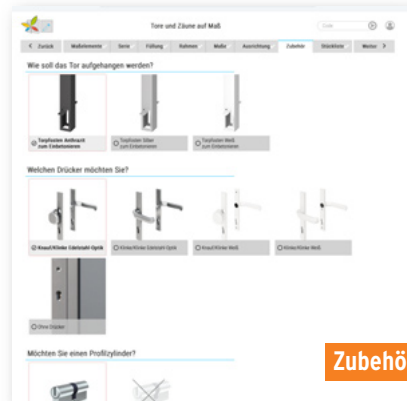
Tore und Zäune auf Maß

Suche

< Zurück | Maßelemente | Serie | Füllung | Rahmen | Maße | Ausrichtung | Zubehör | Stückliste | Merkur >

Wie soll das Tor aufgehangen werden?

Torpfosten Anthrazit zum Einbetonieren

Torpfosten Silber zum Einbetonieren

Torpfosten Weiß zum Einbetonieren

Welchen Drücker möchten Sie?

Knauf/Klinke Edelstahl-Optik

Klinke/Klinke Edelstahl-Optik

Knauf/Klinke Weiß

Klinke/Klinke Weiß

Ohne Drücker

Möchten Sie einen Profilzylinder?

Zubehö